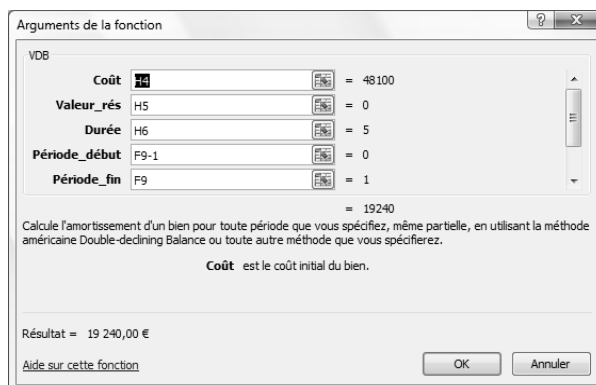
Arguments de la fonction

? X

VDB

| | | |
|---|---|---|
| Coût | H4 | = 48100 |
| Valeur_rés | H5 | = 0 |
| Durée | H6 | = 5 |
| Période_début | F9-1 | = 0 |
| Période_fin | F9 | = 1 |

= 19240

Calcule l'amortissement d'un bien pour toute période que vous spécifiez, même partielle, en utilisant la méthode américaine Double-declining Balance ou toute autre méthode que vous spécifierez.

Coût est le coût initial du bien.

Résultat = 19 240,00 €

Aide sur cette fonction

OK

Annuler